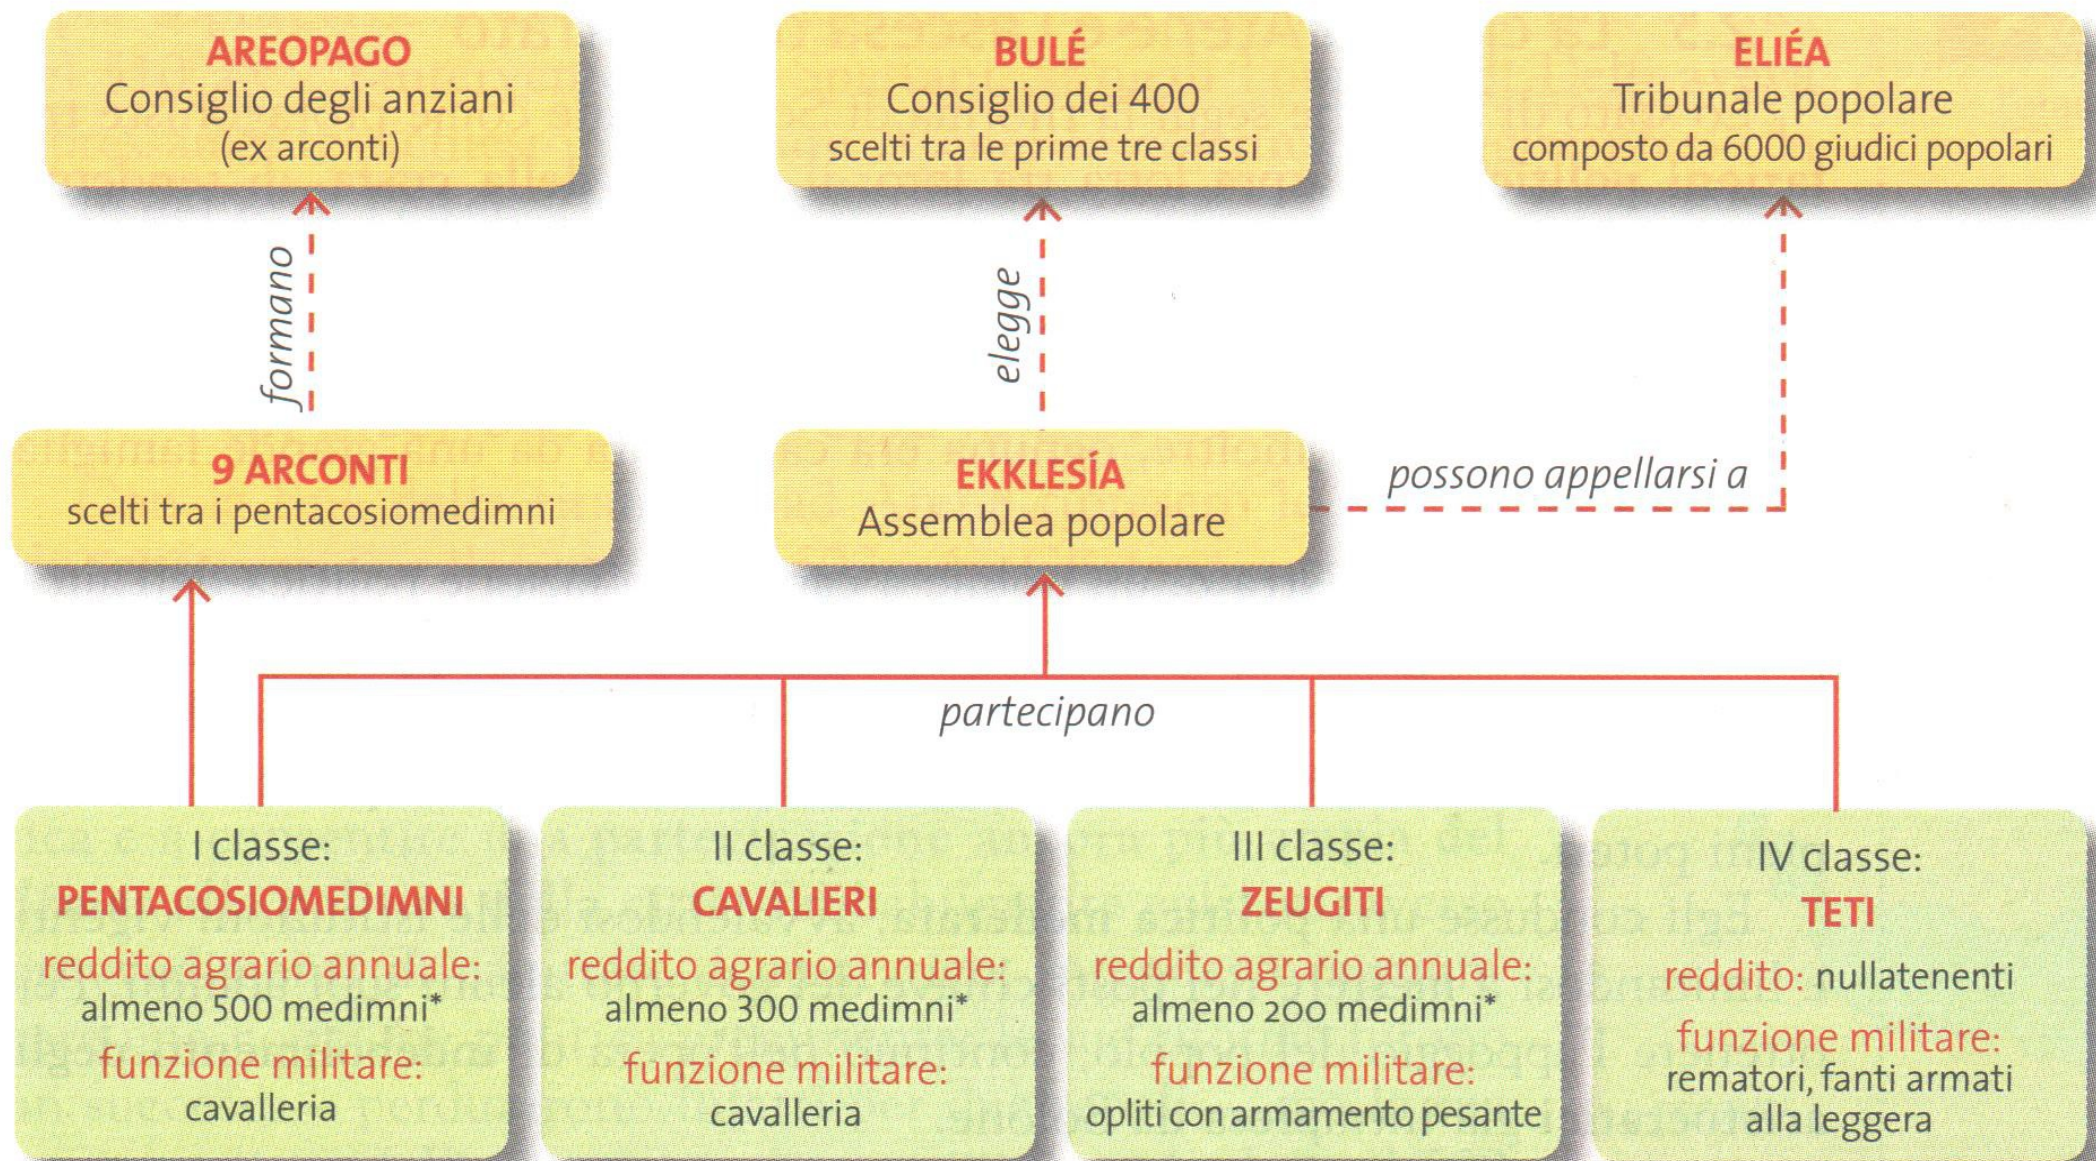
AREOPAGO
Consiglio degli anziani
(ex arconti)

BULÉ
Consiglio dei 400
scelti tra le prime tre classi

ELIÉA
Tribunale popolare
composto da 6000 giudici popolari

formano

elegge

9 ARCONTI
scelti tra i pentacosiomedimni

EKKLESÍA
Assemblea popolare

possono appellarsi a

partecipano

I classe:
PENTACOSIOMEDIMNI
reddito agrario annuale:
almeno 500 medimni*
funzione militare:
cavalleria

II classe:
CAVALIERI
reddito agrario annuale:
almeno 300 medimni*
funzione militare:
cavalleria

III classe:
ZEUGITI
reddito agrario annuale:
almeno 200 medimni*
funzione militare:
opliti con armamento pesante

IV classe:
TETI
reddito: nullatenenti
funzione militare:
rematori, fanti armati alla leggera